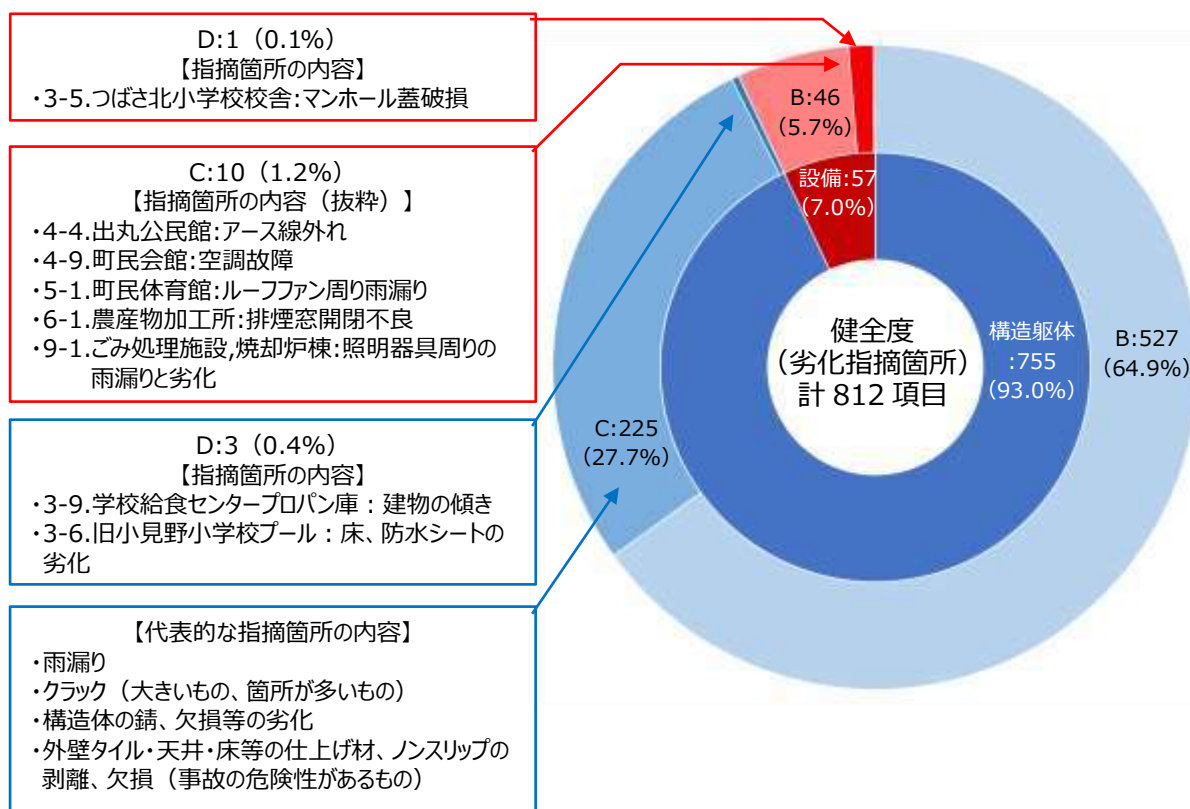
D:1（0.1%）
【指摘箇所の内容】
・3-5.つばさ北小学校校舎:マンホール蓋破損

C:10（1.2%）
【指摘箇所の内容（抜粋）】
・4-4.出丸公民館:アース線外れ
・4-9.町民会館:空調故障
・5-1.町民体育館:ルーフファン周り雨漏り
・6-1.農産物加工所:排煙窓開閉不良
・9-1.ごみ処理施設,焼却炉棟:照明器具周りの雨漏りと劣化

D:3（0.4%）
【指摘箇所の内容】
・3-9.学校給食センタープロパン庫：建物の傾き
・3-6.旧小見野小学校プール：床、防水シートの劣化

【代表的な指摘箇所の内容】
・雨漏り
・クラック（大きいもの、箇所が多いもの）
・構造体の錆、欠損等の劣化
・外壁タイル・天井・床等の仕上げ材、ノンスリップの剥離、欠損（事故の危険性があるもの）

B:46
(5.7%)

設備:57
(7.0%)

健全度
（劣化指摘箇所）
計 812 項目

構造躯体
:755
(93.0%)

B:527
(64.9%)

C:225
(27.7%)